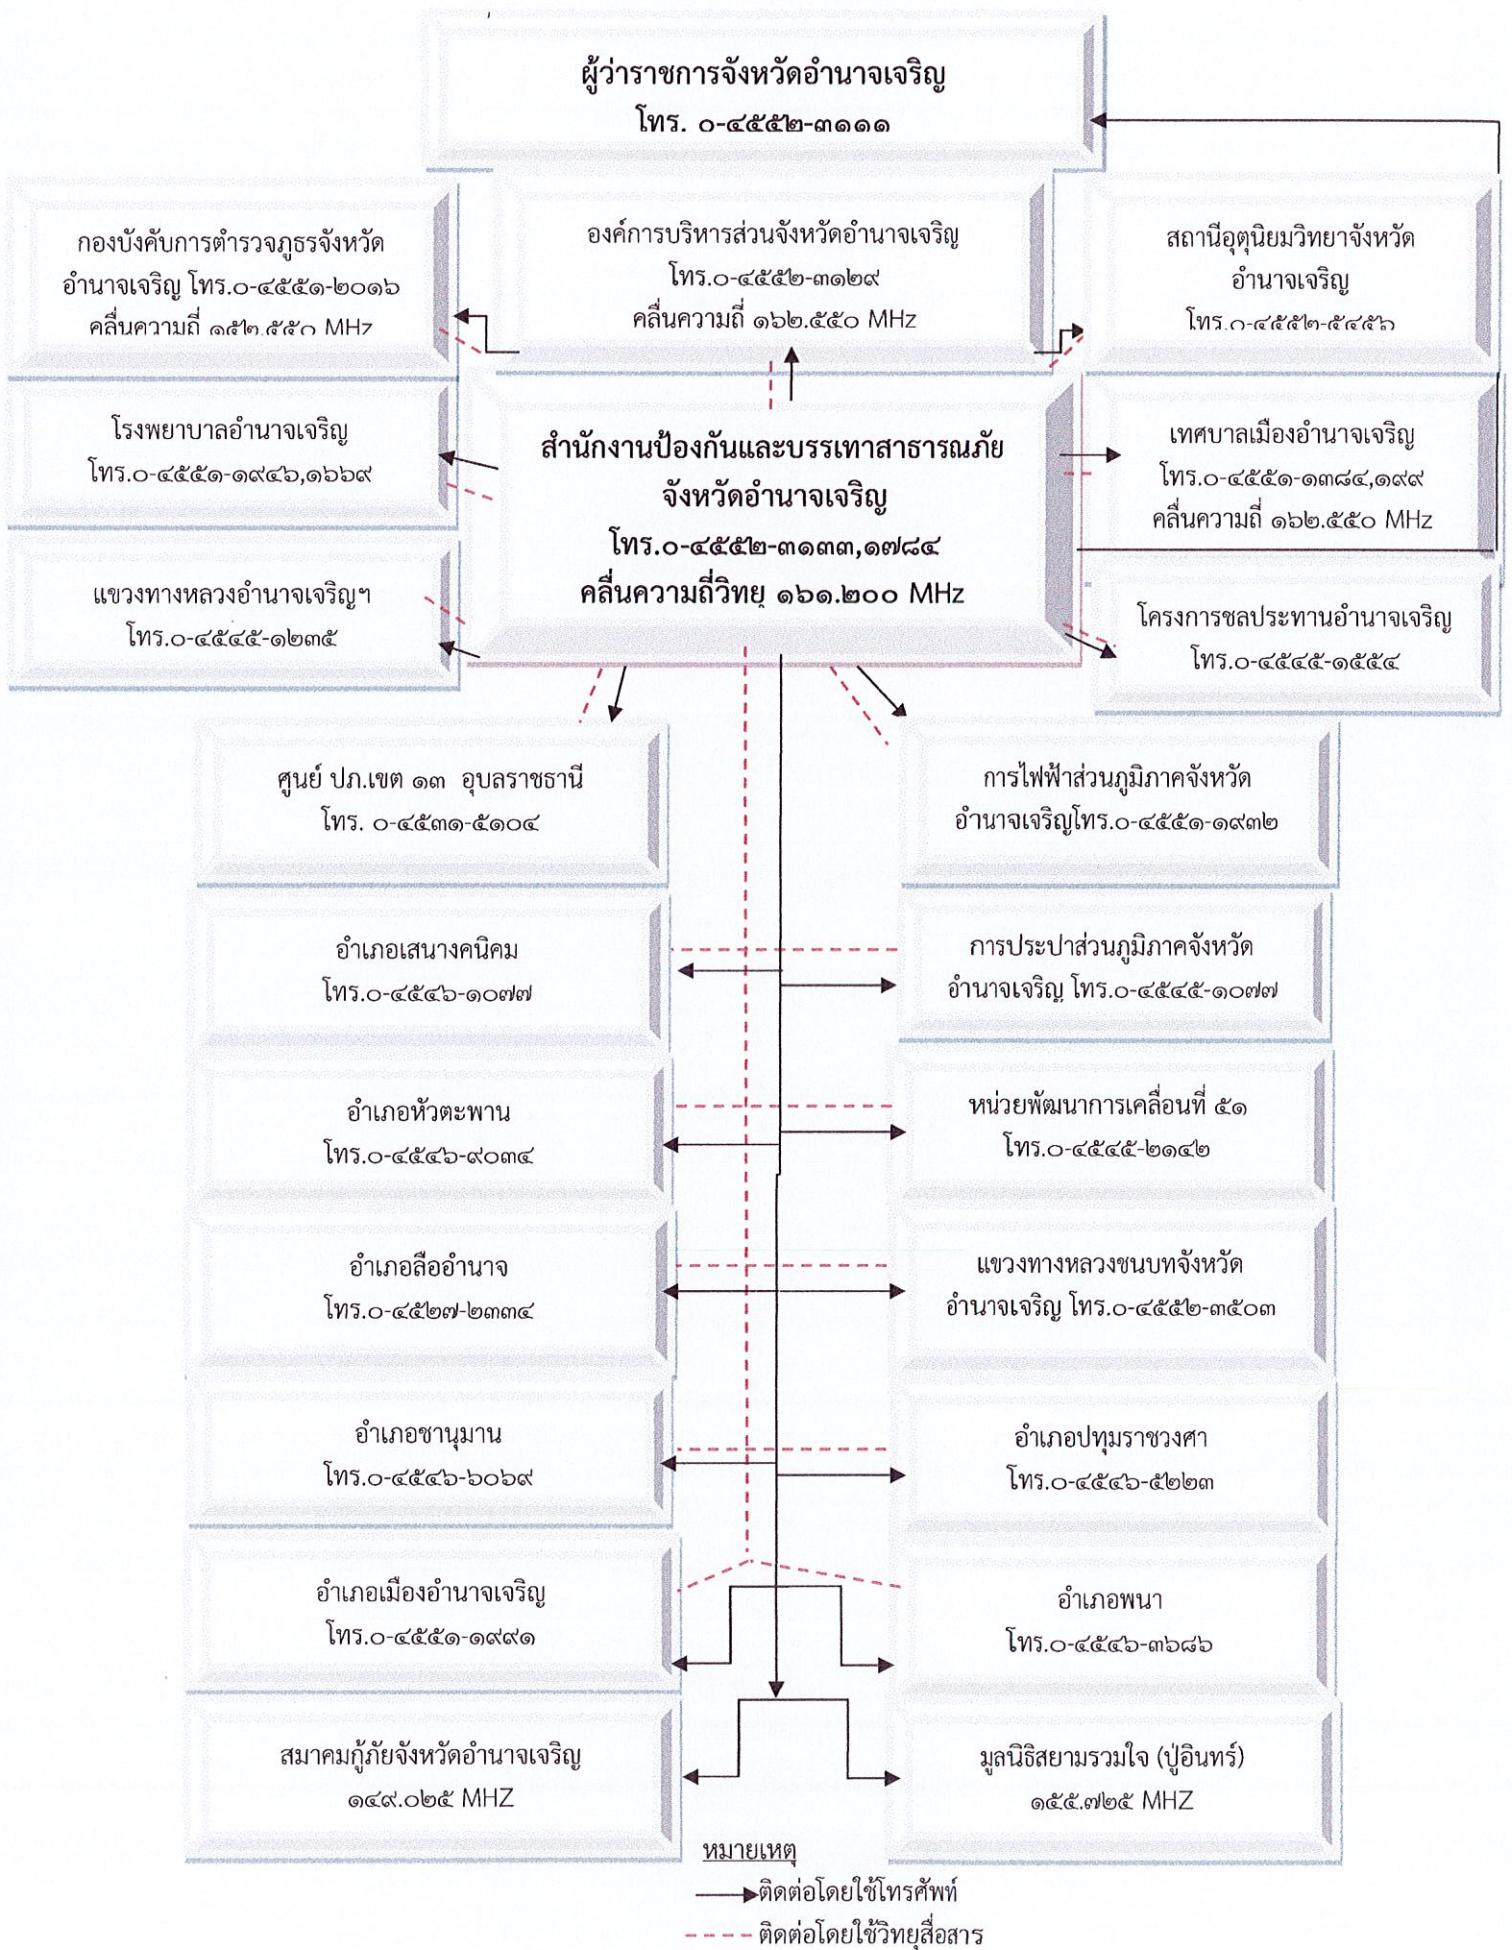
ผู้ว่าราชการจังหวัดอำนาจเจริญ
โทร. ๐-๔๕๕๒-๓๑๑๑

กองบังคับการตำรวจภูธรจังหวัดอำนาจเจริญ โทร.๐-๔๕๕๑-๒๐๑๖
คลื่นความถี่ ๑๕๒.๕๕๐ MHz

องค์การบริหารส่วนจังหวัดอำนาจเจริญ
โทร.๐-๔๕๕๒-๓๑๒๙
คลื่นความถี่ ๑๖๒.๕๕๐ MHz

สถานีอุตุนิยมวิทยาจังหวัดอำนาจเจริญ
โทร.๐-๔๕๕๒-๕๔๕๖

โรงพยาบาลอำนาจเจริญ
โทร.๐-๔๕๕๑-๑๙๔๖,๑๖๖๙

สำนักงานป้องกันและบรรเทาสาธารณภัย
จังหวัดอำนาจเจริญ
โทร.๐-๔๕๕๒-๓๑๓๓,๑๗๘๔
คลื่นความถี่วิทยุ ๑๖๑.๒๐๐ MHz

เทศบาลเมืองอำนาจเจริญ
โทร.๐-๔๕๕๑-๑๓๘๔,๑๙๙
คลื่นความถี่ ๑๖๒.๕๕๐ MHz

แขวงทางหลวงอำนาจเจริญฯ
โทร.๐-๔๕๔๕-๑๒๓๕

โครงการชลประทานอำนาจเจริญ
โทร.๐-๔๕๔๕-๑๕๕๔

ศูนย์ ปภ.เขต ๑๓ อุบลราชธานี
โทร. ๐-๔๕๓๑-๕๑๐๔

การไฟฟ้าส่วนภูมิภาคจังหวัดอำนาจเจริญโทร.๐-๔๕๕๑-๑๙๓๒

อำเภอเสนางคนิคม
โทร.๐-๔๕๔๖-๑๐๗๗

การประปาส่วนภูมิภาคจังหวัดอำนาจเจริญ โทร.๐-๔๕๔๕-๑๐๗๗

อำเภอหัวตะพาน
โทร.๐-๔๕๔๖-๙๐๓๔

หน่วยพัฒนาการเคลื่อนที่ ๕๑
โทร.๐-๔๕๔๕-๒๑๔๒

อำเภอลืออำนาจ
โทร.๐-๔๕๒๗-๒๓๓๔

แขวงทางหลวงชนบทจังหวัดอำนาจเจริญ โทร.๐-๔๕๕๒-๓๕๐๓

อำเภอชานุมาน
โทร.๐-๔๕๔๖-๖๐๖๙

อำเภอปทุมราชวงศา
โทร.๐-๔๕๔๖-๕๒๒๓

อำเภอเมืองอำนาจเจริญ
โทร.๐-๔๕๕๑-๑๙๙๑

อำเภอพนา
โทร.๐-๔๕๔๖-๓๖๘๖

สมาคมกู้ภัยจังหวัดอำนาจเจริญ
๑๔๙.๐๒๕ MHZ

มูลนิธิสยามรวมใจ (ปู่อินทร์)
๑๕๕.๗๒๕ MHZ

หมายเหตุ
ติดต่อโดยใช้โทรศัพท์
ติดต่อโดยใช้วิทยุสื่อสาร